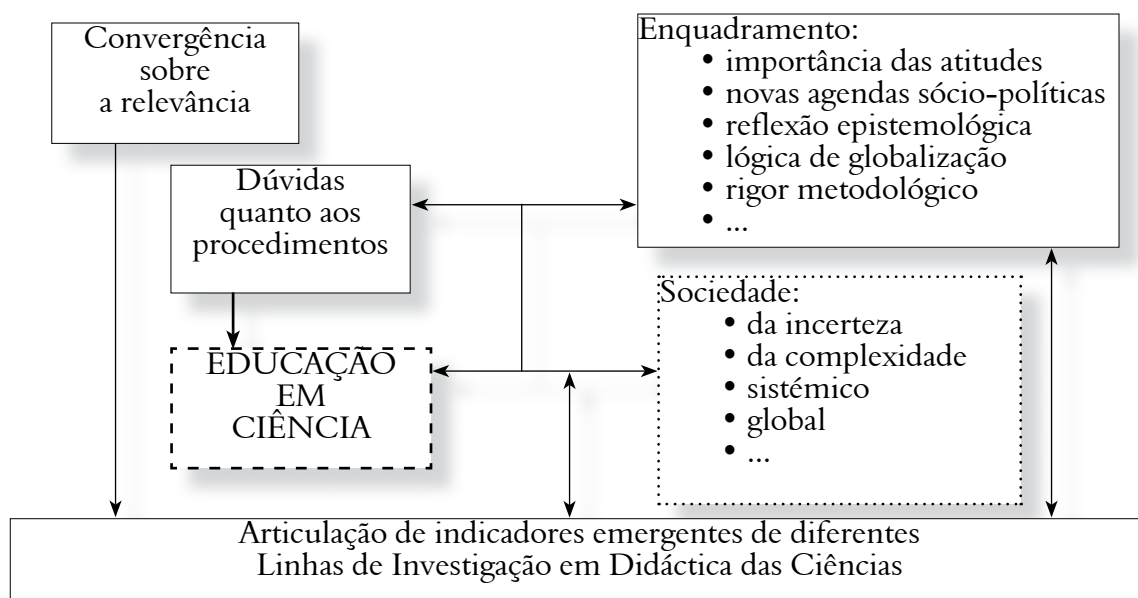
Convergência sobre a relevância

Enquadramento:
• importância das atitudes
• novas agendas sócio-políticas
• reflexão epistemológica
• lógica de globalização
• rigor metodológico
• ...

Dúvidas quanto aos procedimentos

Sociedade:
• da incerteza
• da complexidade
• sistémico
• global
• ...

EDUCAÇÃO EM CIÊNCIA

Articulação de indicadores emergentes de diferentes Linhas de Investigação em Didáctica das Ciências